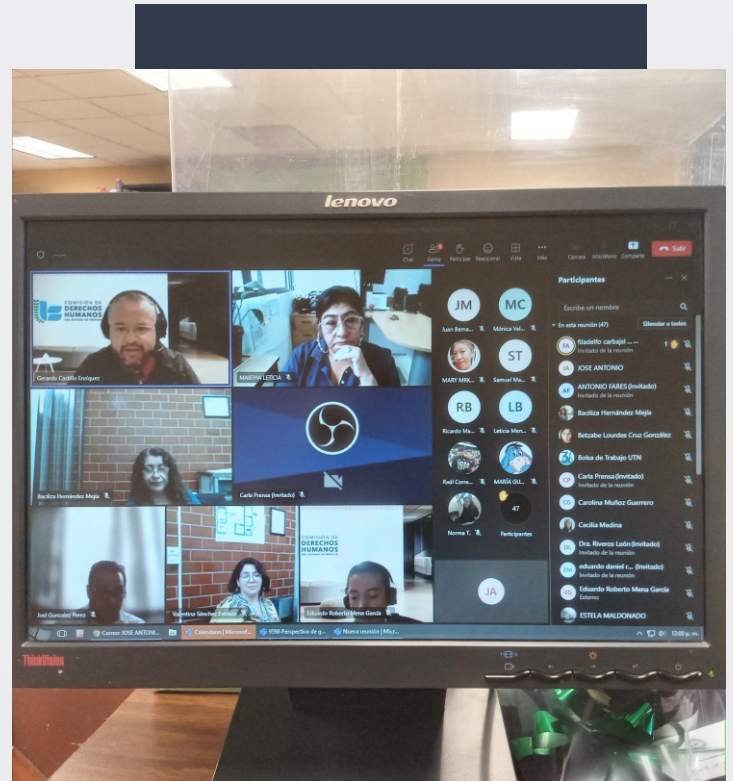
lenovo

Chat Gente Participar Reaccionar Vista Más Cámara Micrófono Compartir Salir

COMISIÓN DE DERECHOS HUMANOS

Gerardo Castillo Enríquez

MARTHA LETICIA

Bacilica Hernández Mejía

Carla Prensa (Invitado)

COMISIÓN DE DERECHOS HUMANOS

Joel González Pérez

Valentina Sánchez Estrada

Eduardo Roberto Mena García

JM Juan Berna...

MC Mónica Vel...

MARY MRX...

ST Samuel Ma...

RB Ricardo Ma...

LB Leticia Men...

Raúl Corre...

MARÍA GU...

Norma T...

47 Participantes

JA

Participantes

Escribe un nombre

En esta reunión (47) Silenciar a todos

fiadelfo carbajal ... Invitado de la reunión

JOSE ANTONIO

ANTONIO FARES (Invitado) Invitado de la reunión

Bacilica Hernández Mejía

Betzabe Lourdes Cruz González

Bolsa de Trabajo UTN

Carla Prensa (Invitado) Invitado de la reunión

Carolina Muñoz Guerrero

Cecilia Medina

Dra. Riveros León (Invitado) Invitado de la reunión

eduardo daniel r... (Invitado) Invitado de la reunión

Eduardo Roberto Mena García Externo

ESTELA MALDONADO

Correo: JOSE ANTONI... Calendario | Microsof... 9598 Perspectiva de g... Nueva reunión | Micr...

12:00 p. m.

ThinkVision